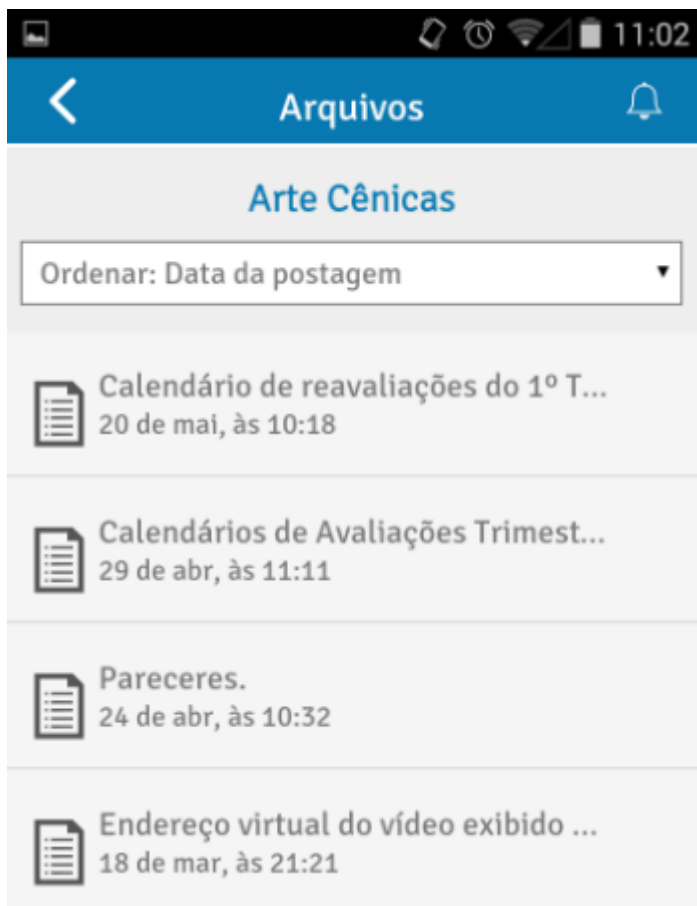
11:02

Arquivos

Arte Cênicas

Ordenar: Data da postagem

Calendário de reavaliações do 1º T...
20 de mai, às 10:18

Calendários de Avaliações Trimest...
29 de abr, às 11:11

Pareceres.
24 de abr, às 10:32

Endereço virtual do vídeo exibido ...
18 de mar, às 21:21